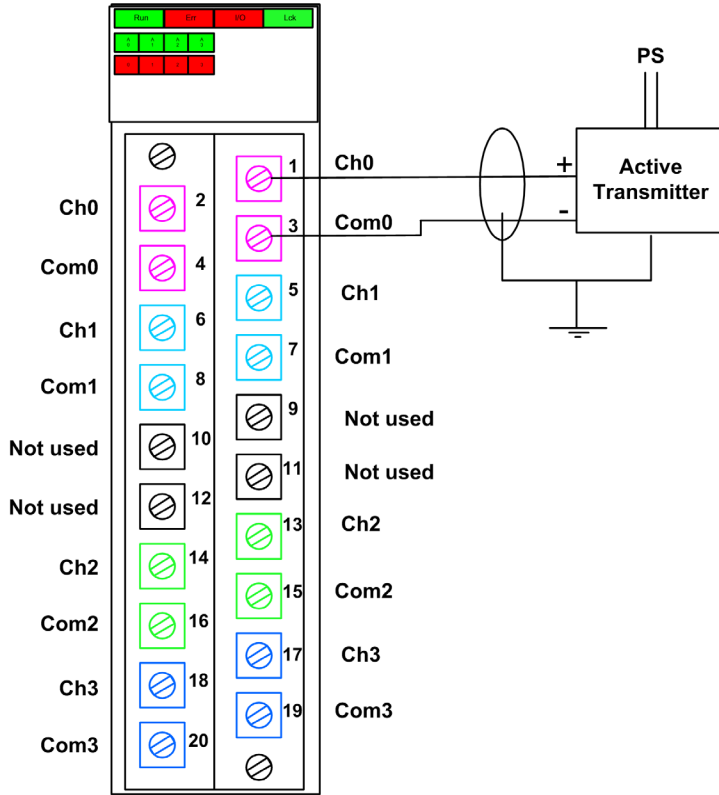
Run Err I/O Lck

PS

Ch0
Com0
Ch1
Com1
Not used
Not used
Ch2
Com2
Ch3
Com3

2
4
6
8
10
12
14
16
18
20

1
3
5
7
9
11
13
15
17
19

Ch0
Com0
Ch1
Com1
Not used
Not used
Ch2
Com2
Ch3
Com3

+
-
Active Transmitter